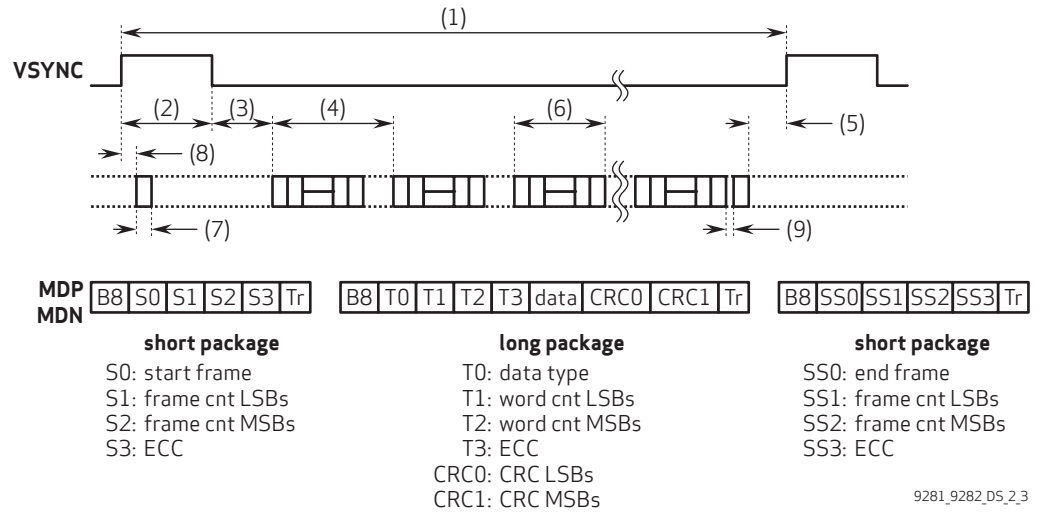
(1)

VSYNC

(2) (3) (4) (6) (5)

(8)

(7) (9)

MDP
MDN

| B8 | S0 | S1 | S2 | S3 | Tr |
|---|---|---|---|---|---|

| B8 | T0 | T1 | T2 | T3 | data | CRC0 | CRC1 | Tr |
|---|---|---|---|---|---|---|---|---|

| B8 | SS0 | SS1 | SS2 | SS3 | Tr |
|---|---|---|---|---|---|

**short package**
S0: start frame
S1: frame cnt LSBs
S2: frame cnt MSBs
S3: ECC

**long package**
T0: data type
T1: word cnt LSBs
T2: word cnt MSBs
T3: ECC
CRC0: CRC LSBs
CRC1: CRC MSBs

**short package**
SS0: end frame
SS1: frame cnt LSBs
SS2: frame cnt MSBs
SS3: ECC

9281_9282_DS_2_3